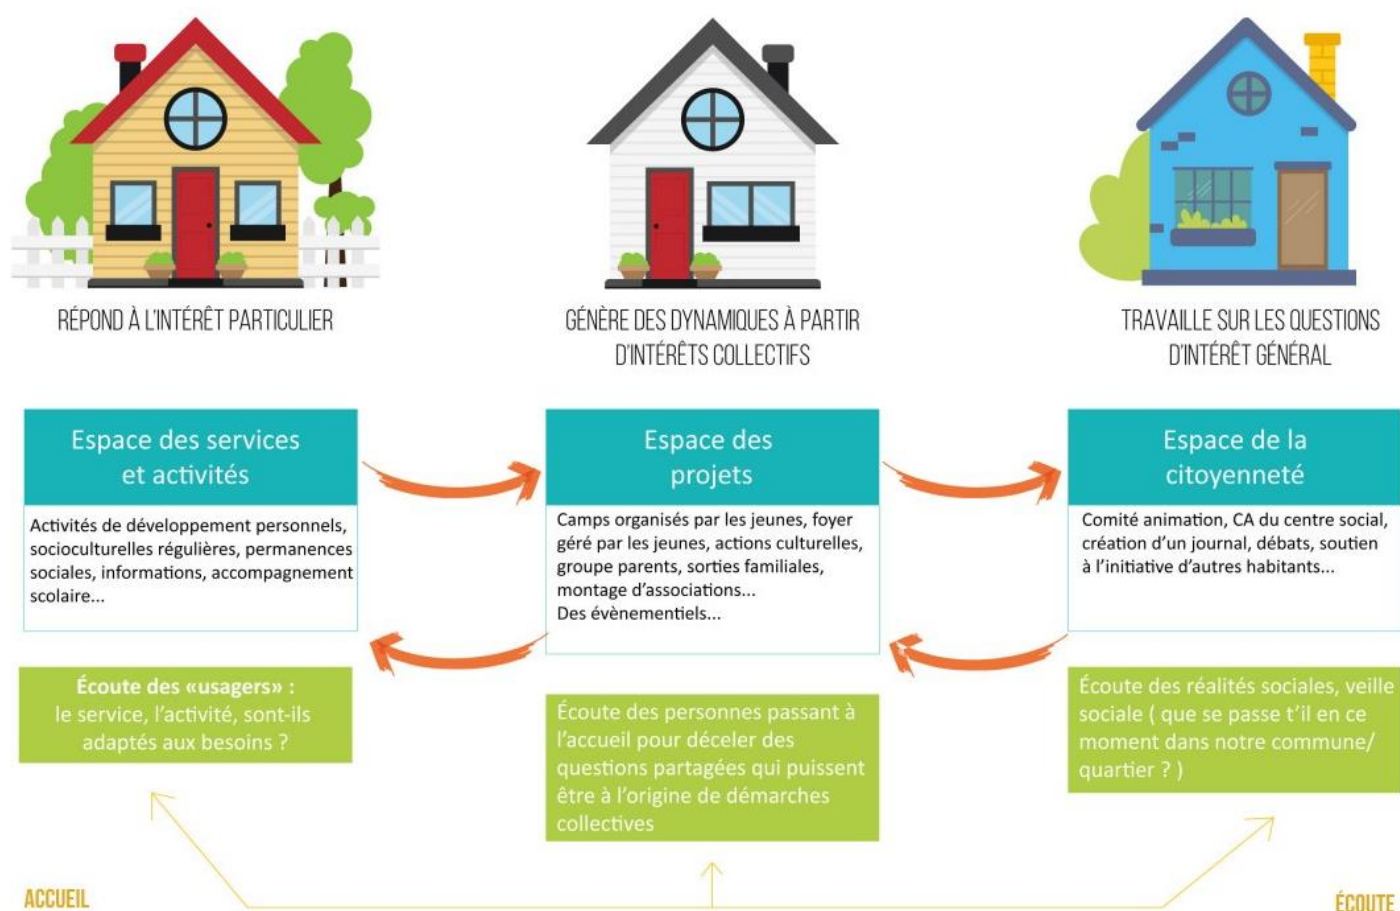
RÉPOND À L'INTÉRÊT PARTICULIER

GÉNÈRE DES DYNAMIQUES À PARTIR D'INTÉRÊTS COLLECTIFS

TRAVAILLE SUR LES QUESTIONS D'INTÉRÊT GÉNÉRAL

Espace des services et activités

Activités de développement personnels, socioculturelles régulières, permanences sociales, informations, accompagnement scolaire...

Espace des projets

Camps organisés par les jeunes, foyer géré par les jeunes, actions culturelles, groupe parents, sorties familiales, montage d'associations...
Des évènementiels...

Espace de la citoyenneté

Comité animation, CA du centre social, création d'un journal, débats, soutien à l'initiative d'autres habitants...

Écoute des «usagers» : le service, l'activité, sont-ils adaptés aux besoins ?

Écoute des personnes passant à l'accueil pour déceler des questions partagées qui puissent être à l'origine de démarches collectives

Écoute des réalités sociales, veille sociale ( que se passe t'il en ce moment dans notre commune/ quartier ? )

ACCUEIL

ÉCOUTE